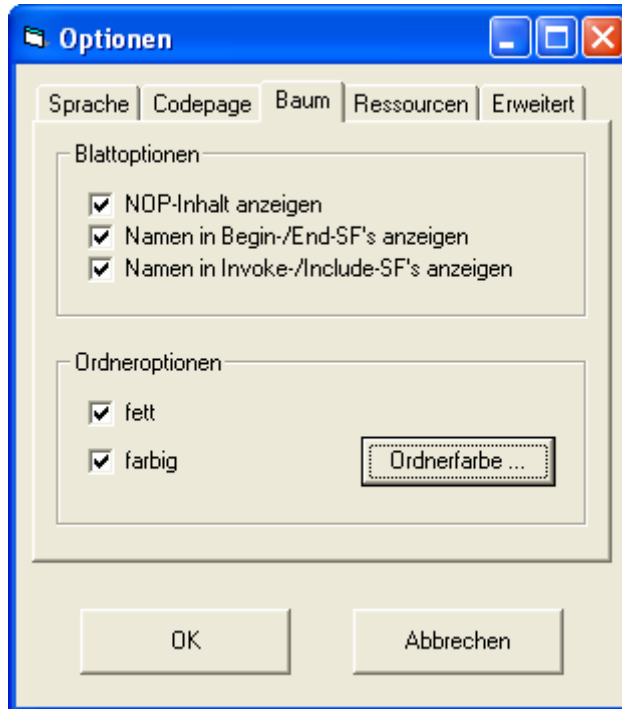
Optionen

Sprache | Codepage | Baum | Ressourcen | Erweitert

Blattoptionen

NOP-Inhalt anzeigen
Namen in Begin-/End-SF's anzeigen
Namen in Invoke-/Include-SF's anzeigen

Ordneroptionen

fett
farbig

Ordnerfarbe ...

OK

Abbrechen